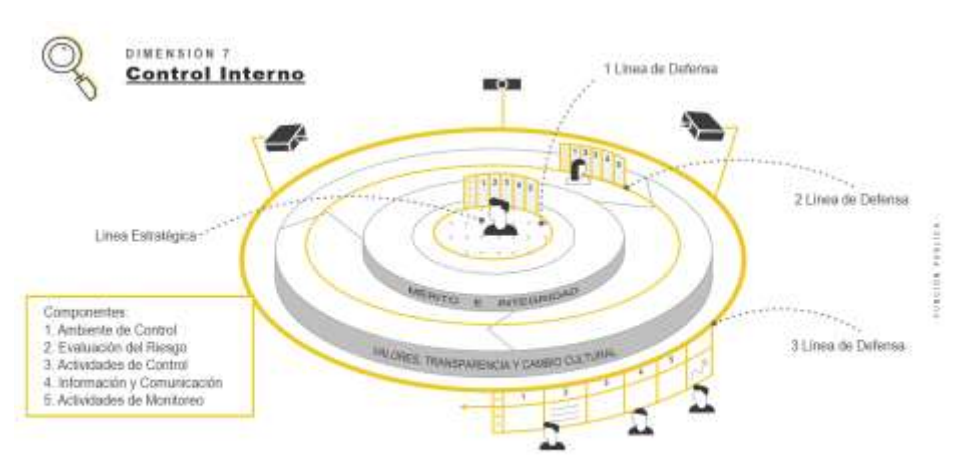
DIMENSION 7
Control Interno

1 Línea de Defensa

2 Línea de Defensa

Línea Estratégica

3 Línea de Defensa

MERITO E INTEGRIDAD

VALORES, TRANSPARENCIA Y CAMBIO CULTURAL

1 2 3 4 5

1 2 3 4 5

1 2 3 4 5

Componentes:
1. Ambiente de Control
2. Evaluación del Riesgo
3. Actividades de Control
4. Información y Comunicación
5. Actividades de Monitoreo

FUNCIÓN PÚBLICA